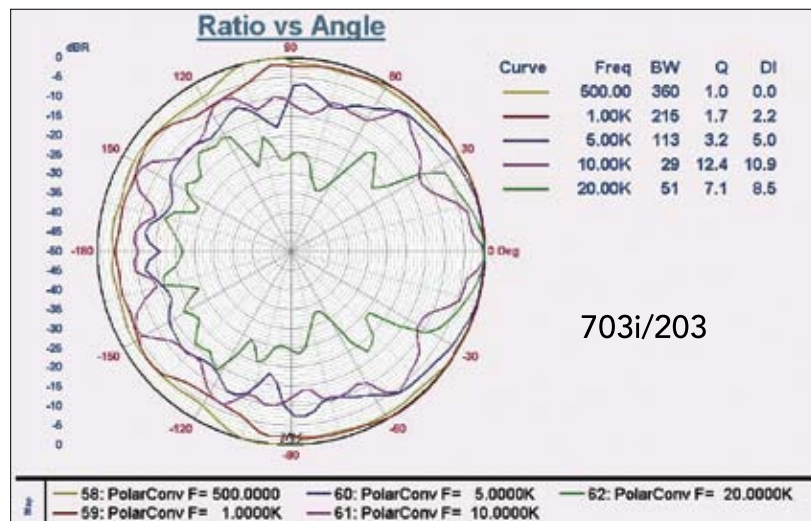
Ratio vs Angle

dBR
0
-5
-10
-15
-20
-25
-30
-35
-40
-45
-50
-45
-40
-35
-30
-25
-20
-15
-10
-5
0

90
120
60
150
30
-180
0 Deg
-150
-30
-120
-60
-90

| Curve | Freq | BW | Q | DI |
|---|---|---|---|---|
| | 500.00 | 360 | 1.0 | 0.0 |
| | 1.00K | 215 | 1.7 | 2.2 |
| | 5.00K | 113 | 3.2 | 5.0 |
| | 10.00K | 29 | 12.4 | 10.9 |
| | 20.00K | 51 | 7.1 | 8.5 |

703i/203

Key
58: PolarConv F= 500.0000
59: PolarConv F= 1.0000K
60: PolarConv F= 5.0000K
61: PolarConv F= 10.0000K
62: PolarConv F= 20.0000K